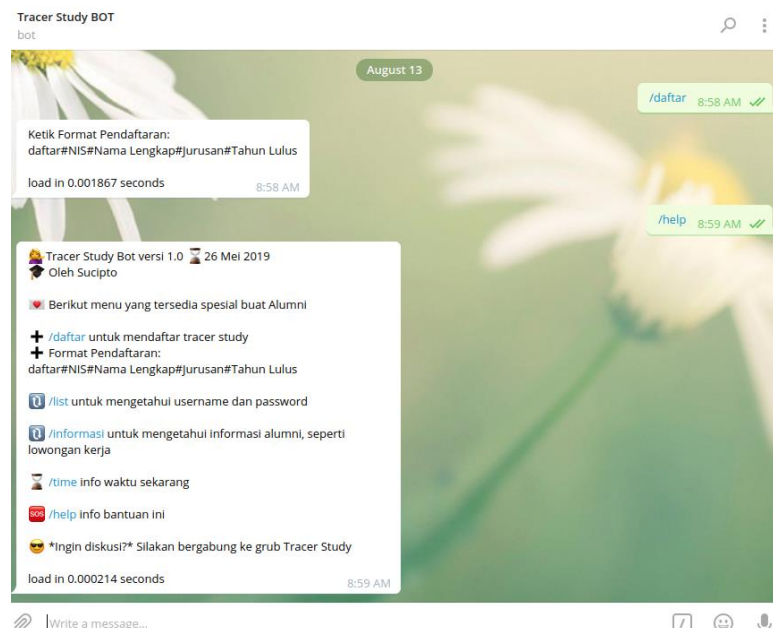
Tracer Study BOT
bot

August 13

/daftar 8:58 AM

Ketik Format Pendaftaran:
daftar#NIS#Nama Lengkap#Jurusan#Tahun Lulus

load in 0.001867 seconds 8:58 AM

/help 8:59 AM

Tracer Study Bot versi 1.0 26 Mei 2019
Oleh Sucipto

Berikut menu yang tersedia spesial buat Alumni

/daftar untuk mendaftar tracer study
Format Pendaftaran:
daftar#NIS#Nama Lengkap#Jurusan#Tahun Lulus

/list untuk mengetahui username dan password

/informasi untuk mengetahui informasi alumni, seperti lowongan kerja

/time info waktu sekarang

SOS /help info bantuan ini

*Ingin diskusi?* Silakan bergabung ke grub Tracer Study

load in 0.000214 seconds 8:59 AM

Write a message...